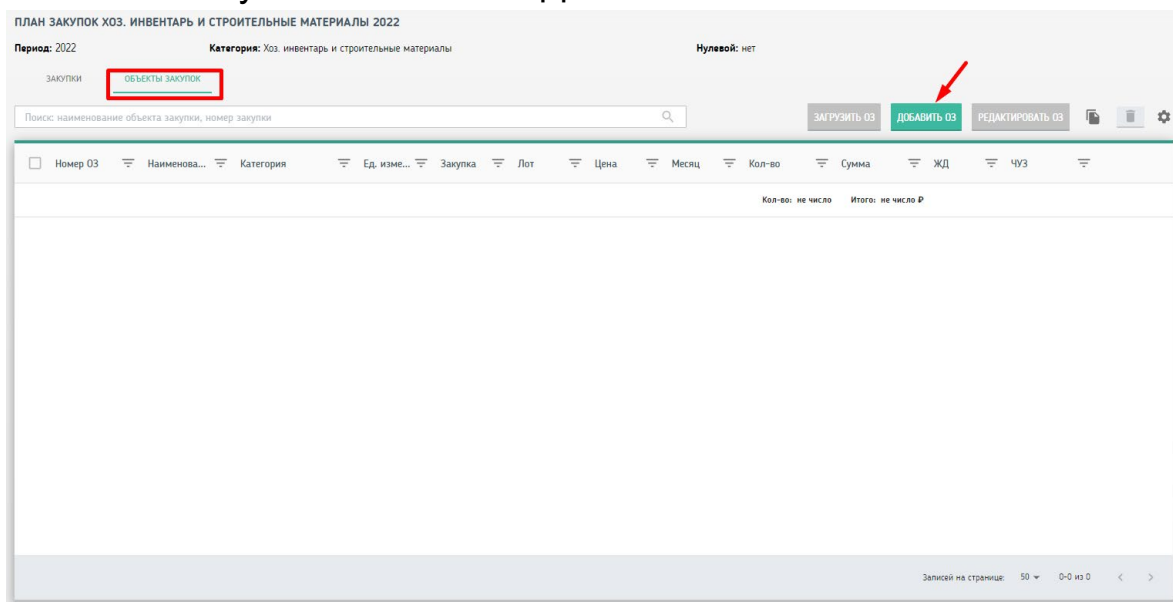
ПЛАН ЗАКУПОК ХОЗ. ИНВЕНТАРЬ И СТРОИТЕЛЬНЫЕ МАТЕРИАЛЫ 2022

Период: 2022 Категория: Хоз. инвентарь и строительные материалы Нулевой: нет

ЗАКУПКИ ОБЪЕКТЫ ЗАКУПОК

Поиск: наименование объекта закупки, номер закупки

ЗАГРУЗИТЬ ОЗ ДОБАВИТЬ ОЗ РЕДАКТИРОВАТЬ ОЗ

| Номер ОЗ | Наименова... | Категория | Ед. изме... | Закупка | Лот | Цена | Месяц | Кол-во | Сумма | ЖД | ЧУЗ |
|---|---|---|---|---|---|---|---|---|---|---|---|

Кол-во: не число Итого: не число ₽

Записей на странице: 50 0-0 из 0